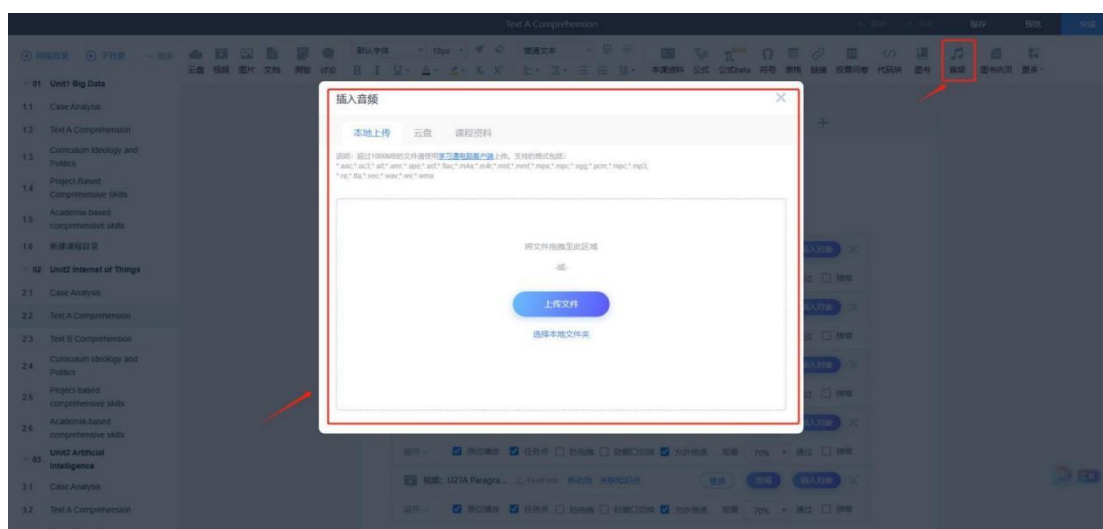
Text A Comprehension

保存 预览 完成

同级目录 子目录

云盘 视频 图片 文档 测验 讨论

默认字体 16px 普通文本

本课资料 公式 公式Data 符号 表格 链接 投票问卷 代码块 图书 音频 图书内页 更多

01 Unit1 Big Data
1.1 Case Analysis
1.2 Text A Comprehension
1.3 Curriculum Ideology and Politics
1.4 Project-Based Comprehensive Skills
1.5 Academia-based comprehensive skills
1.6 新建课程目录
02 Unit2 Internet of Things
2.1 Case Analysis
2.2 Text A Comprehension
2.3 Text B Comprehension
2.4 Curriculum Ideology and Politics
2.5 Project-based comprehensive skills
2.6 Academia-based comprehensive skills
03 Unit3 Artificial Intelligence
3.1 Case Analysis
3.2 Text A Comprehension

插入音频

本地上传 云盘 课程资料

说明：超过1000MB的文件请使用学习通电脑客户端上传，支持的格式包括：*.aac;*.ac3;*.aif;*.amr;*.ape;*.asf;*.flac;*.m4a;*.m4r;*.mid;*.mmf;*.mp2;*.mpc;*.ogg;*.pcm;*.mpc;*.mp3;*.ra;*.tta;*.voc;*.wav;*.wv;*.wma

将文件拖拽至此区域

-或-

上传文件

选择本地文件夹

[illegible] 防拖拽 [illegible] 70% 跳过 弹幕

视频：U2TA Paragra... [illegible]